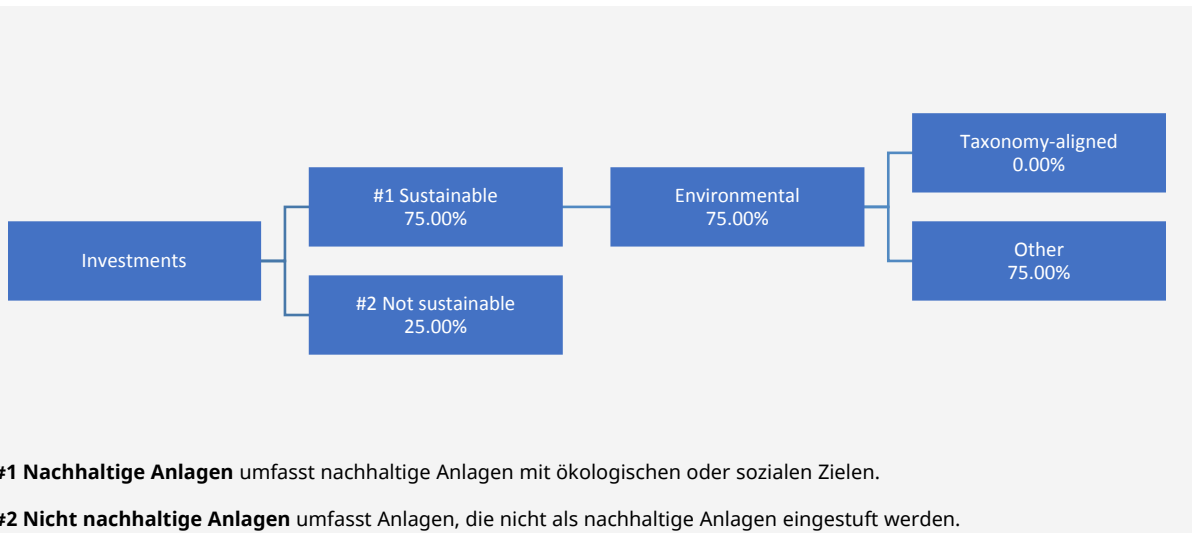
Investments

#1 Sustainable
75.00%

#2 Not sustainable
25.00%

Environmental
75.00%

Taxonomy-aligned
0.00%

Other
75.00%

#1 Nachhaltige Anlagen umfasst nachhaltige Anlagen mit ökologischen oder sozialen Zielen.

#2 Nicht nachhaltige Anlagen umfasst Anlagen, die nicht als nachhaltige Anlagen eingestuft werden.